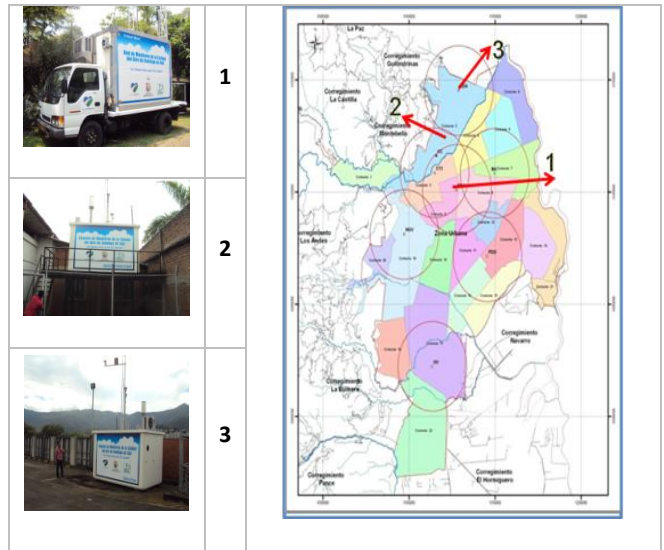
1

2

3

3

2

1

La Paz

Corregimiento Golondrinas

Corregimiento La Castilla

Corregimiento Montebello

Zona Urbana

Corregimiento Los Andes

Corregimiento Navarro

Corregimiento La Buitrera

Corregimiento Pance

Corregimiento El Hormiguero